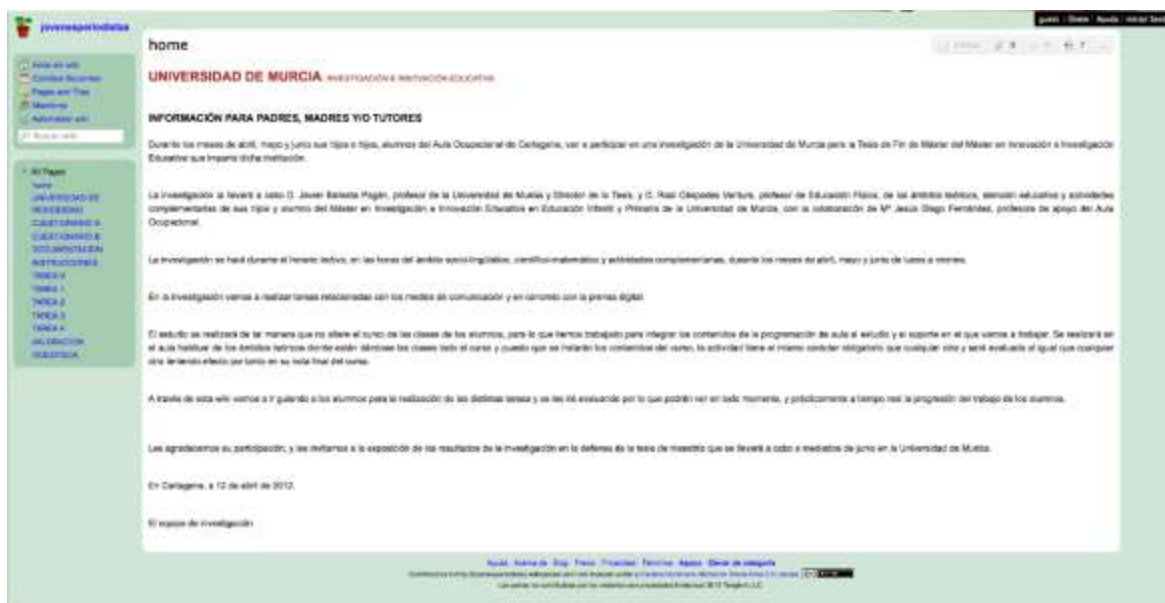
jovenesperiodistas

guest | Unirte | Ayuda | Iniciar Sesión

home

UNIVERSIDAD DE MURCIA INVESTIGACIÓN E INNOVACIÓN EDUCATIVA

INFORMACIÓN PARA PADRES, MADRES Y/O TUTORES

Durante los meses de abril, mayo y junio sus hijos e hijas, alumnos del Aula Ocupacional de Cartagena, van a participar en una investigación de la Universidad de Murcia para la Tesis de Fin de Máster del Máster en Innovación e Investigación Educativa que imparte dicha institución.

La investigación la llevará a cabo D. Javier Ballesta Pagán, profesor de la Universidad de Murcia y Director de la Tesis, y D. Raúl Céspedes Ventura, profesor de Educación Física, de los ámbitos teóricos, atención educativa y actividades complementarias de sus hijos y alumno del Máster en Investigación e Innovación Educativa en Educación Infantil y Primaria de la Universidad de Murcia, con la colaboración de Mª Jesús Diego Fernández, profesora de apoyo del Aula Ocupacional.

La investigación se hará durante el horario lectivo, en las horas del ámbito socio-lingüístico, científico-matemático y actividades complementarias, durante los meses de abril, mayo y junio de lunes a viernes.

En la investigación vamos a realizar tareas relacionadas con los medios de comunicación y en concreto con la prensa digital.

El estudio se realizará de tal manera que no altere el curso de las clases de los alumnos, para lo que hemos trabajado para integrar los contenidos de la programación de aula al estudio y el soporte en el que vamos a trabajar. Se realizará en el aula habitual de los ámbitos teóricos donde están dándose las clases todo el curso y puesto que se tratarán los contenidos del curso, la actividad tiene el mismo carácter obligatorio que cualquier otra y será evaluada al igual que cualquier otra teniendo efecto por tanto en su nota final del curso.

A través de esta wiki vamos a ir guiando a los alumnos para la realización de las distintas tareas y se les irá evaluando por lo que podrán ver en todo momento, y prácticamente a tiempo real la progresión del trabajo de los alumnos.

Les agradecemos su participación, y les invitamos a la exposición de los resultados de la investigación en la defensa de la tesis de maestría que se llevará a cabo a mediados de junio en la Universidad de Murcia.

En Cartagena, a 12 de abril de 2012.

El equipo de investigación

Ayuda · Acerca de · Blog · Precio · Privacidad · Términos · Apoyo · Elevar de categoría
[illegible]
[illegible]